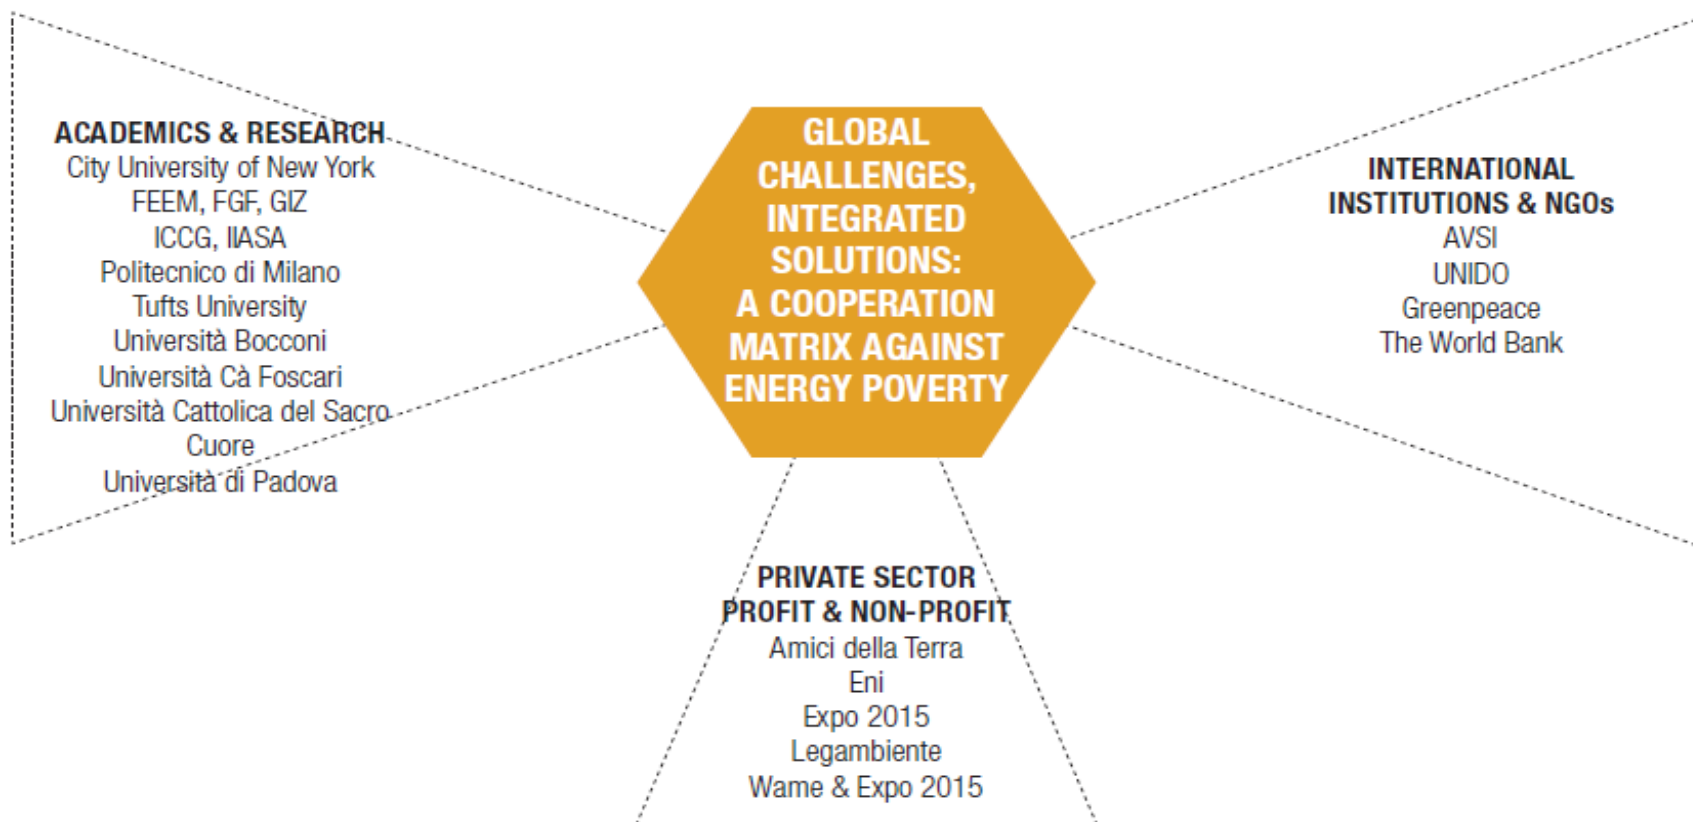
ACADEMICS & RESEARCH
City University of New York
FEEM, FGF, GIZ
ICCG, IIASA
Politecnico di Milano
Tufts University
Università Bocconi
Università Cà Foscari
Università Cattolica del Sacro Cuore
Università di Padova

GLOBAL CHALLENGES, INTEGRATED SOLUTIONS: A COOPERATION MATRIX AGAINST ENERGY POVERTY

INTERNATIONAL INSTITUTIONS & NGOs
AVSI
UNIDO
Greenpeace
The World Bank

PRIVATE SECTOR PROFIT & NON-PROFIT
Amici della Terra
Eni
Expo 2015
Legambiente
Wame & Expo 2015